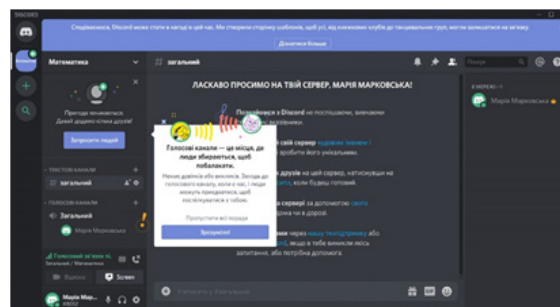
DISCORD

Сподіваємося, Discord може стати в нагоді в цей час. Ми створили сторінку шаблонів, щоб усі, від книжкових клубів до танцювальних груп, могли залишатися на зв'язку.

Дізнатися більше

Математика

Пригоди починаються. Давай додамо кількох друзів!

Запросити людей

ТЕКСТОВІ КАНАЛИ

загальний

ГОЛОСОВІ КАНАЛИ

Загальний

Марія Марковська

Голосовий зв'язок вс...
Загальний / Математика

Відео

Screen

Марія Мар...

загальний

Пошук

ЛАСКАВО ПРОСИМО НА ТВІЙ СЕРВЕР, МАРІЯ МАРКОВСЬКА!

Познайомся з Discord не поспішаючи, виконано

Голосові канали — це місце, де люди збираються, щоб побалакати.

Нехай довільно або виклики. Заходь до голосового каналу, коли є час, і люди зможуть приєднатися, щоб поспілкуватися з тобою.

Пропустити всі поради

Зрозуміло!

свій сервер художні значки і зробити його унікальним.

друзів на цей сервер, натиснувши на запросити, коли будеш готовий.

на сервері за допомогою свого ша чи в дорозі.

через нашу техпідтримку або якщо в тебе виникли якісь запитання, або потрібна допомога.

В МЕРЕЖІ—1

Марія Марковська

Написати #загальний